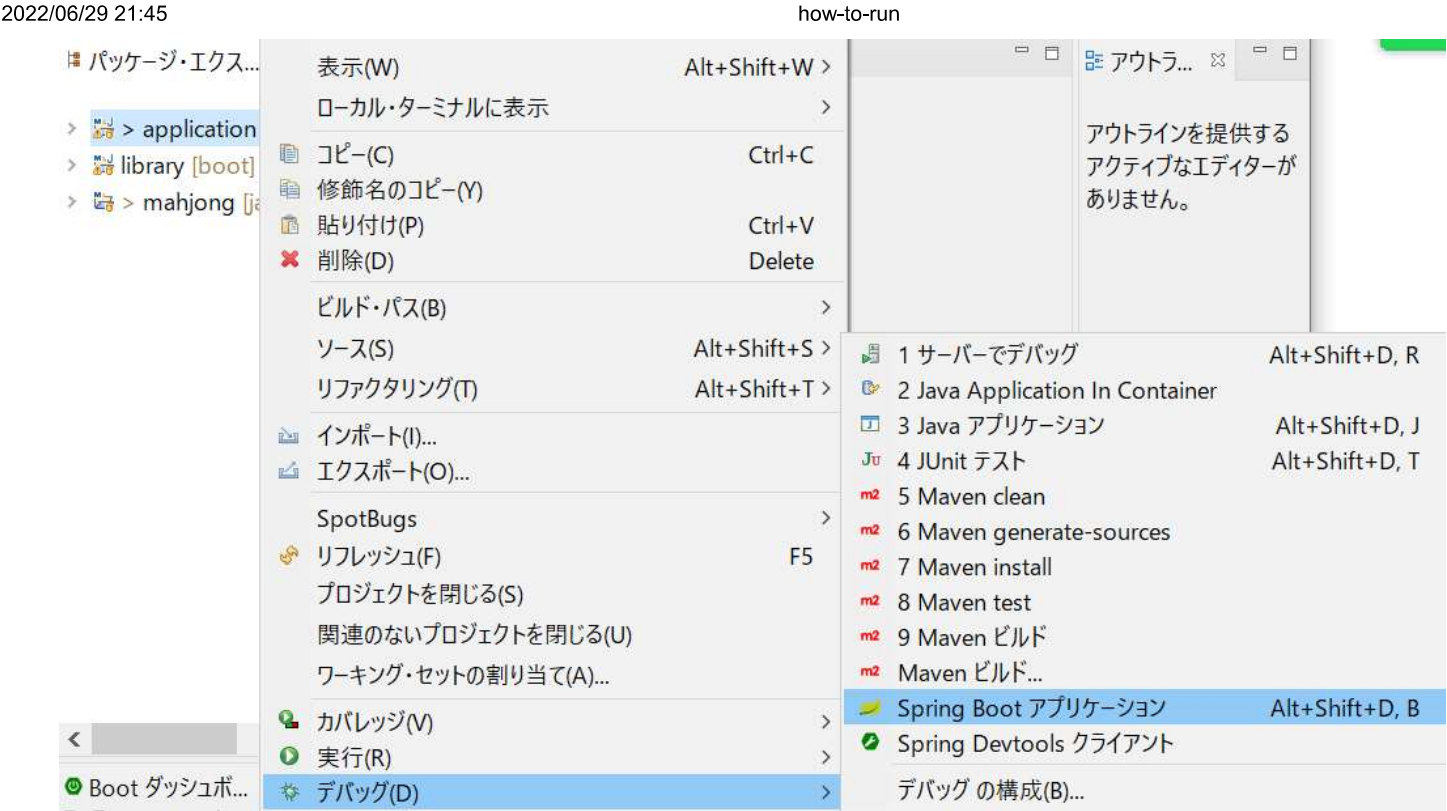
2022/06/29 21:45 how-to-run

パッケージ・エクス...
> application
library [boot]
> mahjong [ja

表示(W) Alt+Shift+W >
ローカル・ターミナルに表示 >
コピー(C) Ctrl+C
修飾名のコピー(Y)
貼り付け(P) Ctrl+V
削除(D) Delete
ビルド・パス(B) >
ソース(S) Alt+Shift+S >
リファクタリング(T) Alt+Shift+T >
インポート(I)...
エクスポート(O)...
SpotBugs >
リフレッシュ(F) F5
プロジェクトを閉じる(S)
関連のないプロジェクトを閉じる(U)
ワーキング・セットの割り当て(A)...
カバレッジ(V) >
実行(R) >
デバッグ(D) >

アウトラ...
アウトラインを提供するアクティブなエディターがありません。

1 サーバーでデバッグ Alt+Shift+D, R
2 Java Application In Container
3 Java アプリケーション Alt+Shift+D, J
4 JUnit テスト Alt+Shift+D, T
5 Maven clean
6 Maven generate-sources
7 Maven install
8 Maven test
9 Maven ビルド
Maven ビルド...
Spring Boot アプリケーション Alt+Shift+D, B
Spring Devtools クライアント
デバッグ の構成(B)...

Boot ダッシュボ...